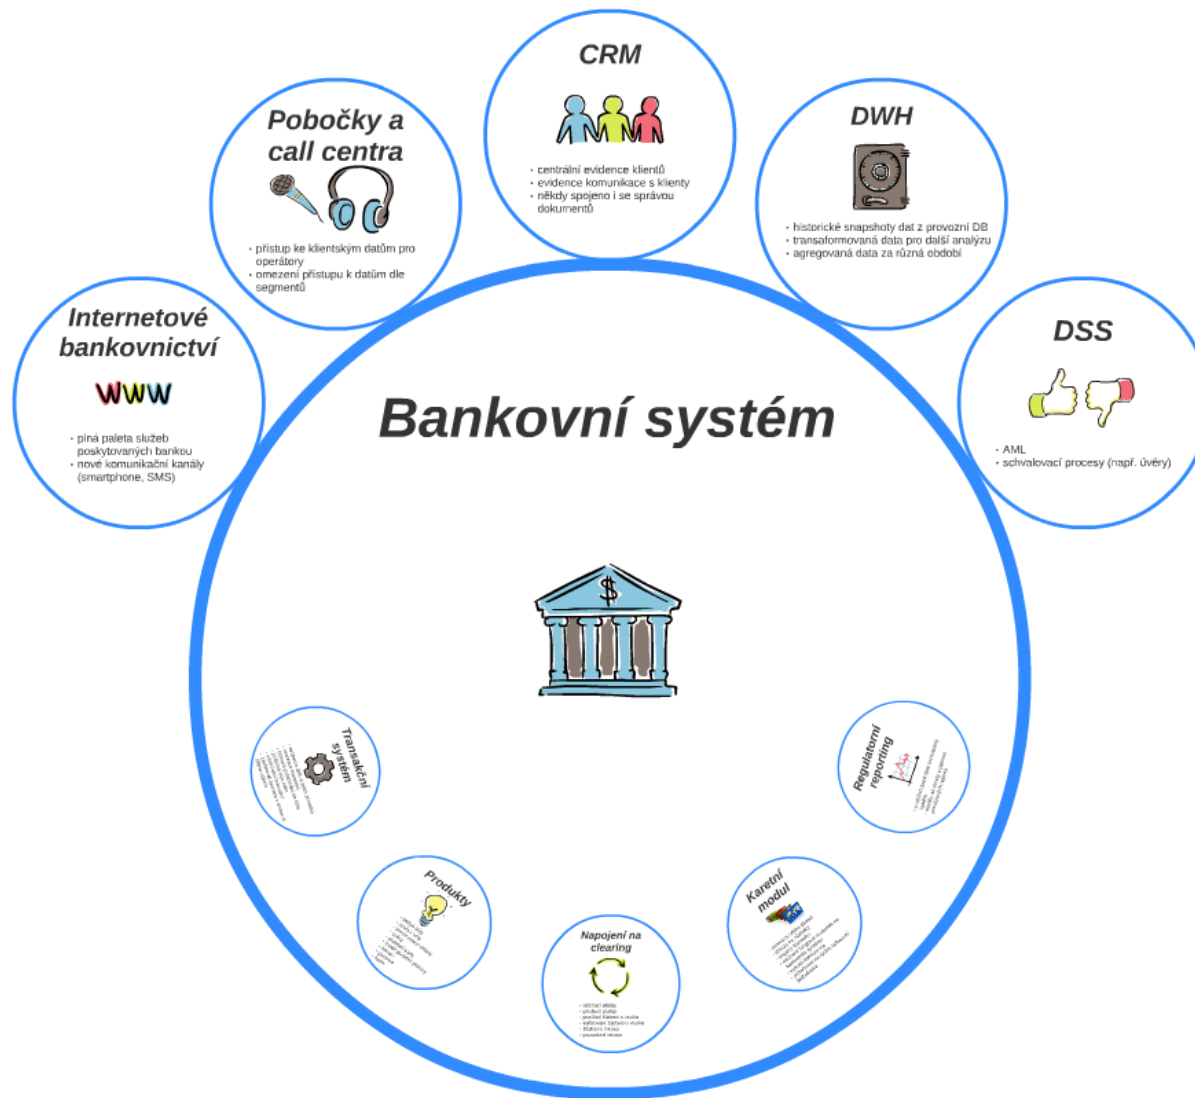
CRM

- centrální evidence klientů
- evidence komunikace s klienty
- někdy spojeno i se správou dokumentů

Pobočky a call centra

- přístup ke klientským datům pro operátory
- omezení přístupu k datům dle segmentů

DWH

- historické snapshoty dat z provozní DB
- transaformovaná data pro další analýzu
- agregovaná data za různá období

Internetové bankovnictví

WWW

- plná paleta služeb poskytovaných bankou
- nové komunikační kanály (smartphone, SMS)

DSS

- AML
- schvalovací procesy (např. úvěry)

Bankovní systém

$

Transakční systém

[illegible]

Regulatorní reporting

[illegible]

Produkty

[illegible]

Napojení na clearing

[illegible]

Karetní modul

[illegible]